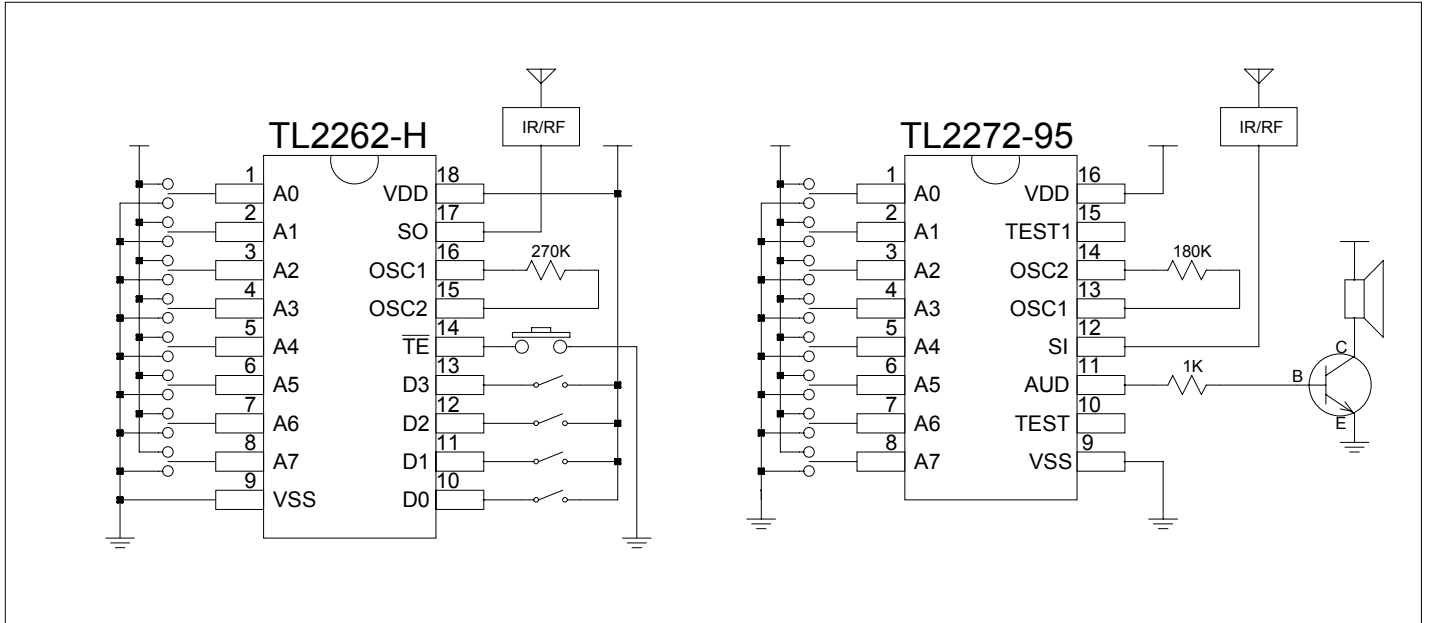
TL2262-H

IR/RF

1 A0
2 A1
3 A2
4 A3
5 A4
6 A5
7 A6
8 A7
9 VSS

18 VDD
17 SO
16 OSC1
15 OSC2
14 $\overline{TE}$
13 D3
12 D2
11 D1
10 D0

270K

TL2272-95

IR/RF

1 A0
2 A1
3 A2
4 A3
5 A4
6 A5
7 A6
8 A7

16 VDD
15 TEST1
14 OSC2
13 OSC1
12 SI
11 AUD
10 TEST
9 VSS

180K

1K

B
C
E